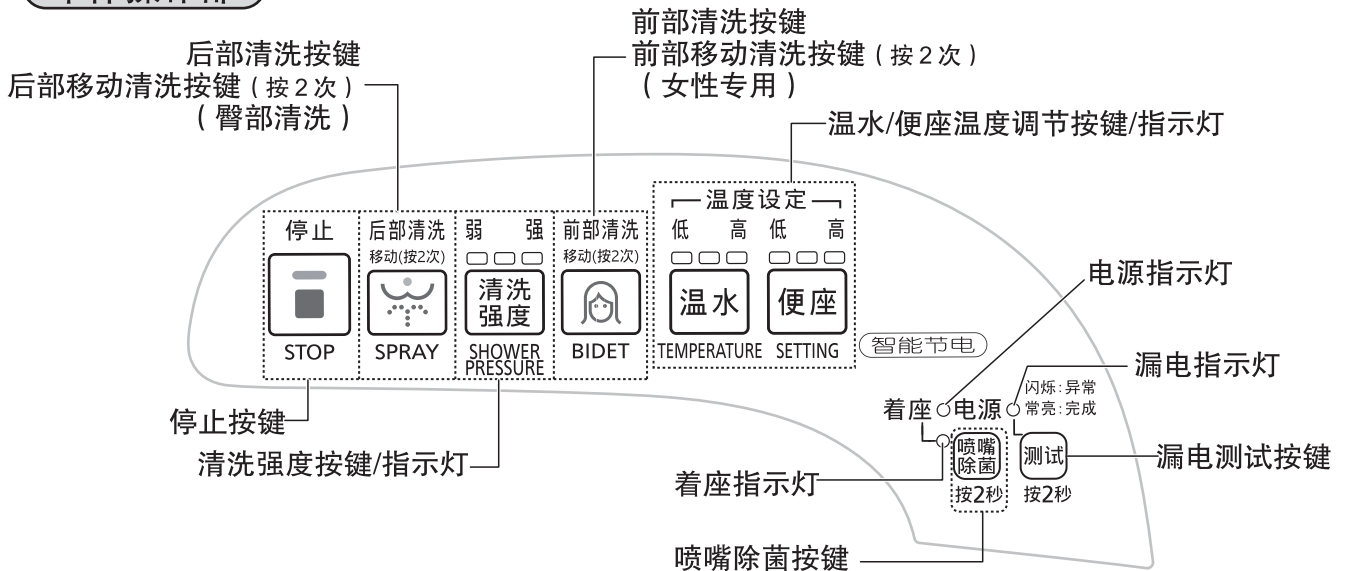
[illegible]

后部清洗按键
后部移动清洗按键（按2次）
（臀部清洗）

前部清洗按键
前部移动清洗按键（按2次）
（女性专用）

温水/便座温度调节按键/指示灯

停止
STOP

后部清洗
移动(按2次)
SPRAY

弱 强
清洗强度
SHOWER PRESSURE

前部清洗
移动(按2次)
BIDET

温度设定
低 高 低 高
温水
TEMPERATURE
便座
SETTING

智能节电

电源指示灯

漏电指示灯

着座 电源
闪烁:异常
常亮:完成

停止按键

清洗强度按键/指示灯

喷嘴除菌
按2秒

测试
按2秒

漏电测试按键

着座指示灯

喷嘴除菌按键